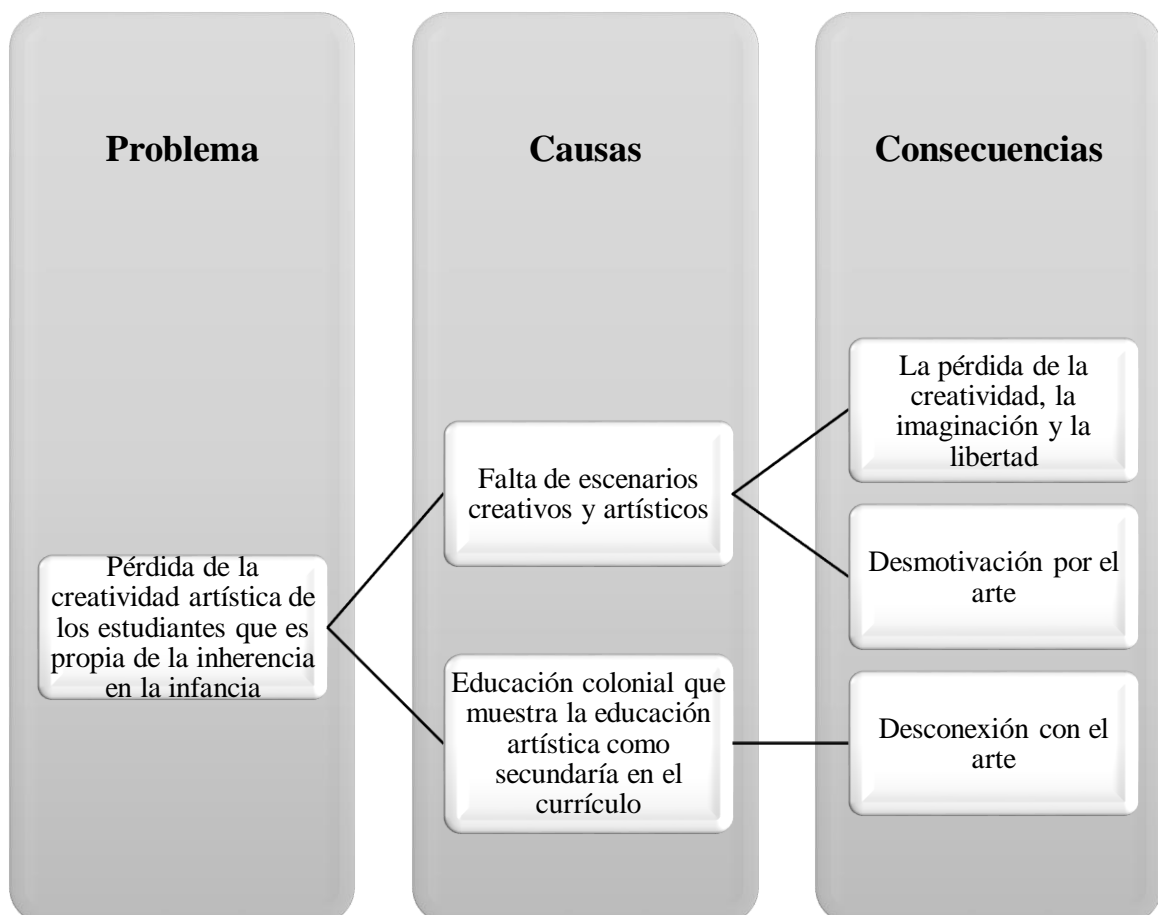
Problema

Pérdida de la creatividad artística de los estudiantes que es propia de la inherencia en la infancia

Causas

Falta de escenarios creativos y artísticos

Educación colonial que muestra la educación artística como secundaría en el currículo

Consecuencias

La pérdida de la creatividad, la imaginación y la libertad

Desmotivación por el arte

Desconexión con el arte